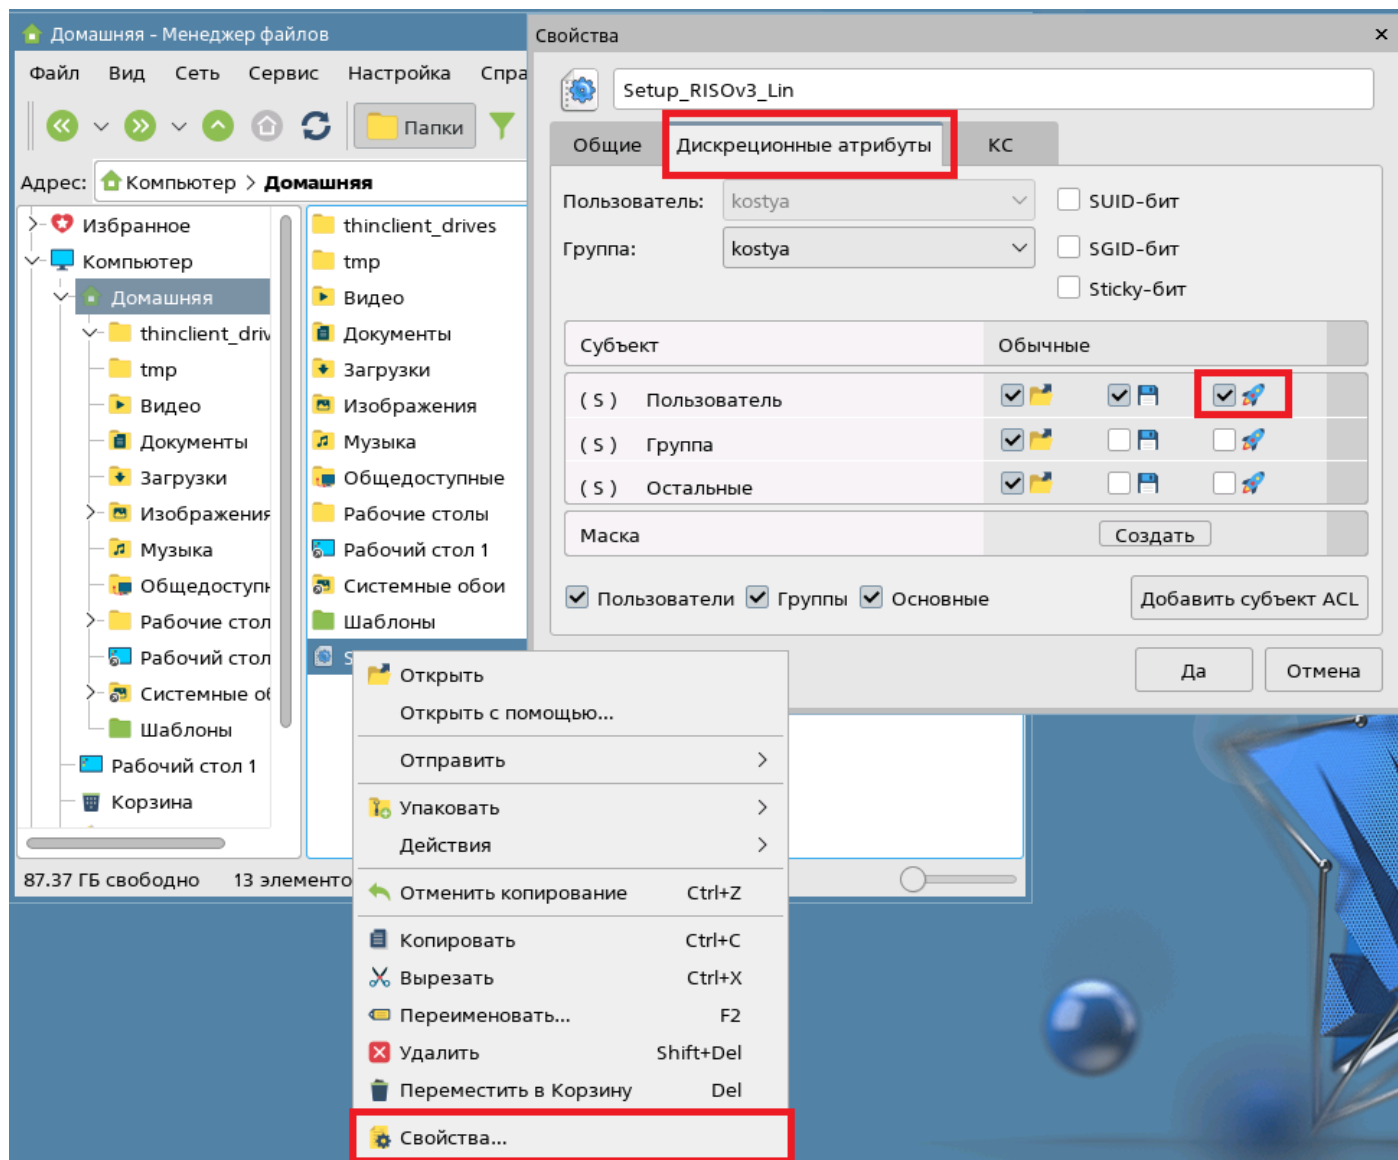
Домашняя - Менеджер файлов
Файл Вид Сеть Сервис Настройка Спра
Папки
Адрес: Компьютер > Домашняя

Избранное
Компьютер
Домашняя
thinclient_driv
tmp
Видео
Документы
Загрузки
Изображения
Музыка
Общедоступн
Рабочие стол
Рабочий стол
Системные о
Шаблоны
Рабочий стол 1
Корзина

thinclient_drives
tmp
Видео
Документы
Загрузки
Изображения
Музыка
Общедоступные
Рабочие столы
Рабочий стол 1
Системные обои
Шаблоны
S

87.37 ГБ свободно 13 элементо

Открыть
Открыть с помощью...
Отправить >
Упаковать >
Действия >
Отменить копирование Ctrl+Z
Копировать Ctrl+C
Вырезать Ctrl+X
Переименовать... F2
Удалить Shift+Del
Переместить в Корзину Del
Свойства...

Свойства ×
Setup_RISOv3_Lin
Общие | Дискреционные атрибуты | КС
Пользователь: kostya
Группа: kostya
SUID-бит
SGID-бит
Sticky-бит

| Субъект | Обычные |
|---|---|
| ( S ) Пользователь | |
| ( S ) Группа | |
| ( S ) Остальные | |
| Маска | Создать |

Пользователи Группы Основные Добавить субъект ACL
Да Отмена